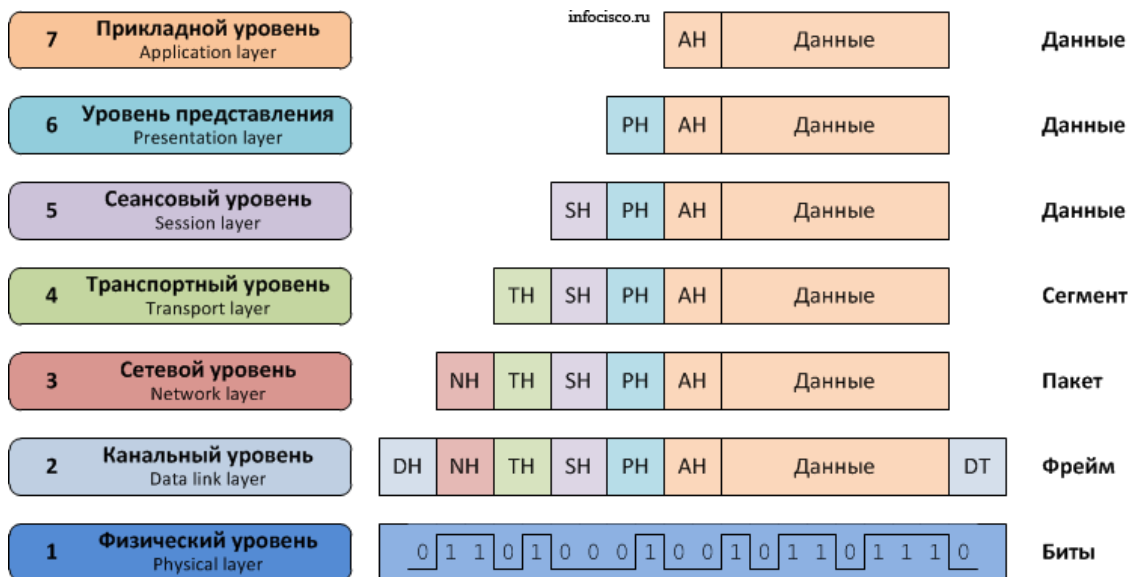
infocisco.ru

7 Прикладной уровень Application layer | AH | Данные | Данные

6 Уровень представления Presentation layer | PH | AH | Данные | Данные

5 Сеансовый уровень Session layer | SH | PH | AH | Данные | Данные

4 Транспортный уровень Transport layer | TH | SH | PH | AH | Данные | Сегмент

3 Сетевой уровень Network layer | NH | TH | SH | PH | AH | Данные | Пакет

2 Канальный уровень Data link layer | DH | NH | TH | SH | PH | AH | Данные | DT | Фрейм

1 Физический уровень Physical layer | 0 1 1 0 1 0 0 0 1 0 0 1 0 1 1 0 1 1 1 0 | Биты